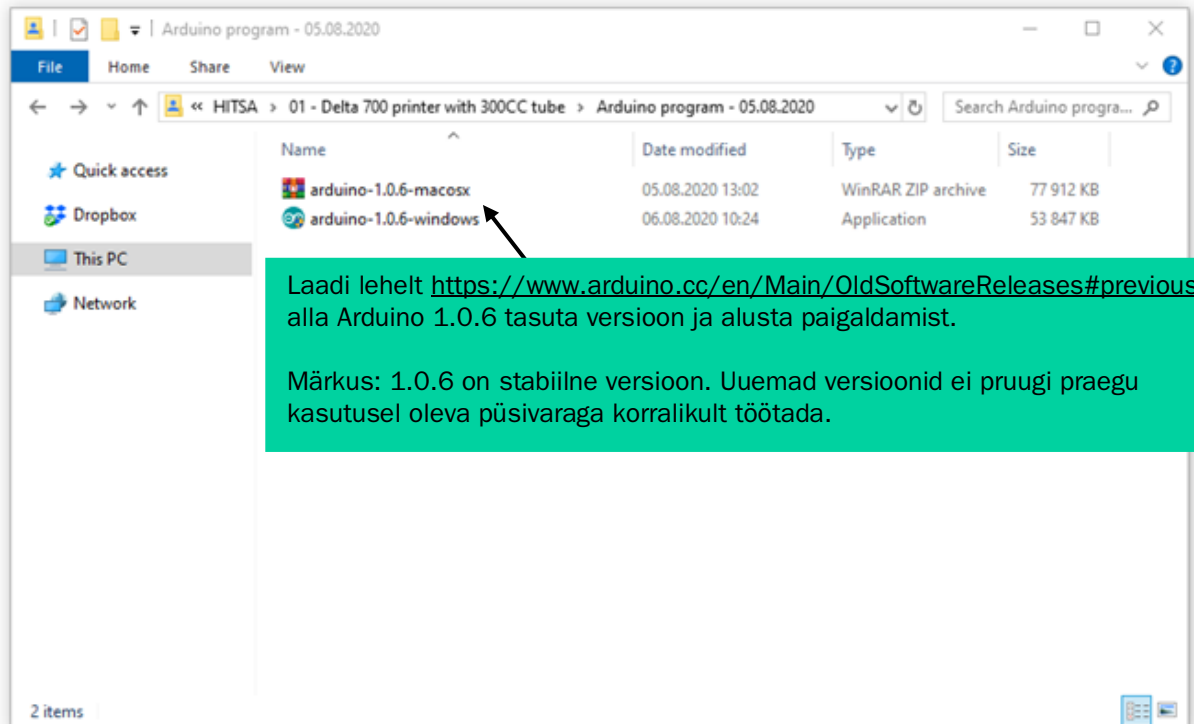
Arduino program - 05.08.2020

File Home Share View

« HITSA › 01 - Delta 700 printer with 300CC tube › Arduino program - 05.08.2020

Search Arduino progra...

Quick access
Dropbox
This PC
Network

| Name | Date modified | Type | Size |
|---|---|---|---|
| arduino-1.0.6-macosx | 05.08.2020 13:02 | WinRAR ZIP archive | 77 912 KB |
| arduino-1.0.6-windows | 06.08.2020 10:24 | Application | 53 847 KB |

Laadi lehelt https://www.arduino.cc/en/Main/OldSoftwareReleases#previous alla Arduino 1.0.6 tasuta versioon ja alusta paigaldamist.

Märkus: 1.0.6 on stabiilne versioon. Uuemad versioonid ei pruugi praegu kasutusel oleva püsivaraga korralikult töötada.

2 items